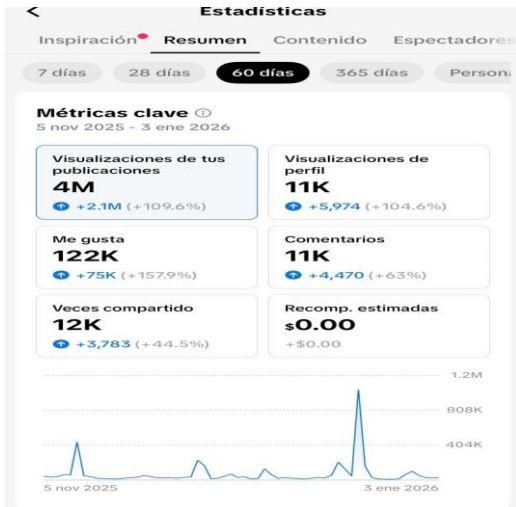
Estadísticas

Inspiración Resumen Contenido Espectadores

7 días 28 días 60 días 365 días Persona

Métricas clave ⓘ
5 nov 2025 - 3 ene 2026

Visualizaciones de tus publicaciones
4M
+2.1M (+109.6%)

Visualizaciones de perfil
11K
+5,974 (+104.6%)

Me gusta
122K
+75K (+157.9%)

Comentarios
11K
+4,470 (+63%)

Veces compartido
12K
+3,783 (+44.5%)

Recomp. estimadas
$0.00
+$0.00

1.2M
808K
404K

5 nov 2025
3 ene 2026